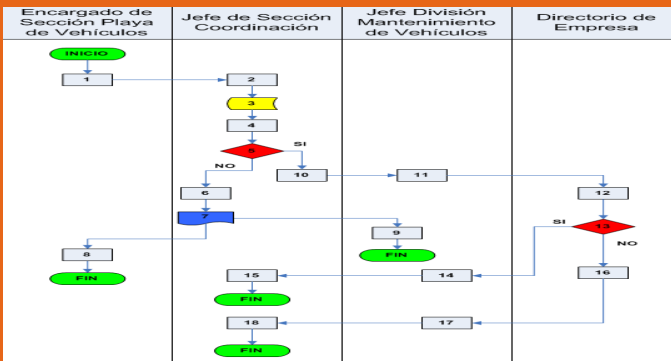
| Encargado de Sección Playa de Vehículos | Jefe de Sección Coordinación | Jefe División Mantenimiento de Vehículos | Directorio de Empresa |
|---|---|---|---|

INICIO
1
2
3
4
5
SI
NO
10
11
12
6
7
SI
13
NO
9
8
FIN
FIN
15
14
16
FIN
FIN
18
17
FIN